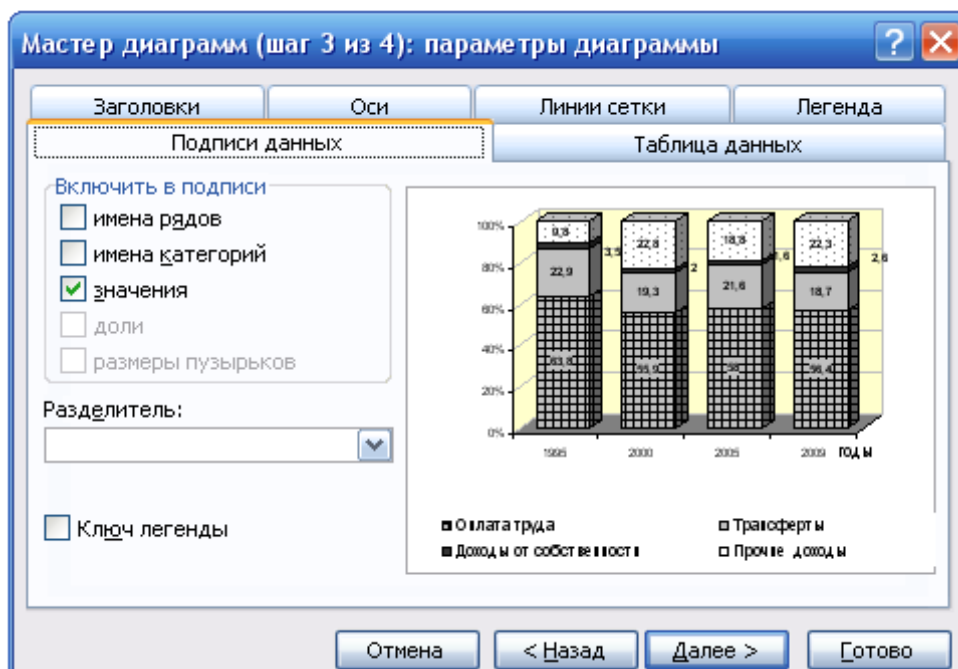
Мастер диаграмм (шаг 3 из 4): параметры диаграммы

Заголовки
Оси
Линии сетки
Легенда
Подписи данных
Таблица данных

Включить в подписи
имена рядов
имена категорий
значения
доли
размеры пузырьков

Разделитель:

Ключ легенды

100%
80%
60%
40%
20%
0%

9,8
22,9
3,5
63,8
22,8
19,3
2
55,9
18,8
21,6
3,6
56
22,3
18,7
2,6
56,4

1995
2000
2005
2009
годы

Оплата труда
Трансферты
Доходы от собственности
Прочие доходы

Отмена
< Назад
Далее >
Готово